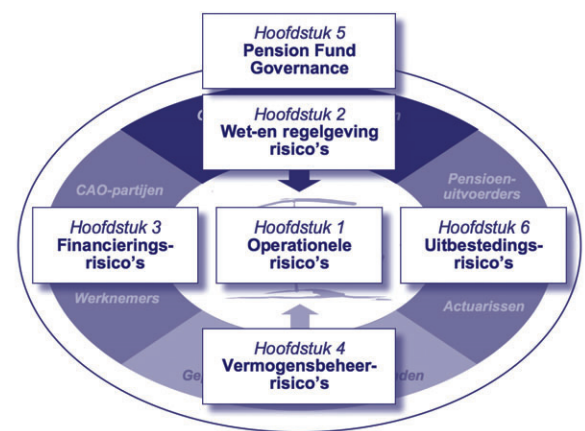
Hoofdstuk 5
Pension Fund Governance

Hoofdstuk 2
Wet-en regelgeving risico's

CAO-partijen

Pensioenuitvoerders

Hoofdstuk 3
Financieringsrisico's

Hoofdstuk 1
Operationele risico's

Hoofdstuk 6
Uitbestedingsrisico's

Werknemers

Actuarissen

Hoofdstuk 4
Vermogensbeheerrisico's

Ge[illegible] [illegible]eden